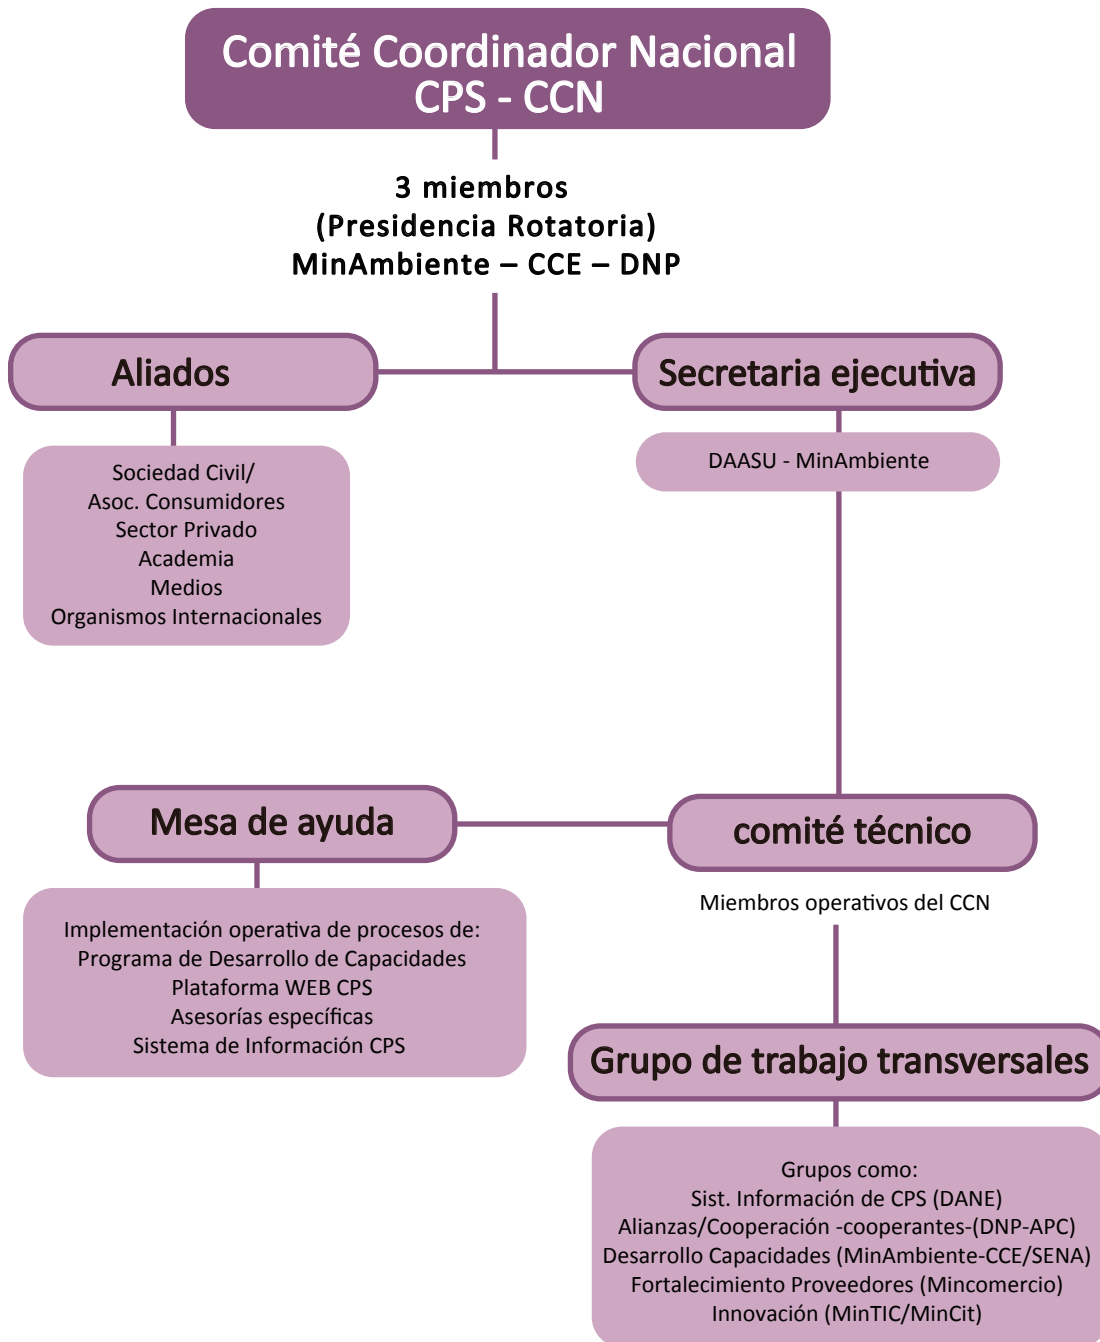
Comité Coordinador Nacional
CPS - CCN

3 miembros
(Presidencia Rotatoria)
MinAmbiente – CCE – DNP

Aliados

Sociedad Civil/
Asoc. Consumidores
Sector Privado
Academia
Medios
Organismos Internacionales

Secretaria ejecutiva

DAASU - MinAmbiente

Mesa de ayuda

Implementación operativa de procesos de:
Programa de Desarrollo de Capacidades
Plataforma WEB CPS
Asesorías específicas
Sistema de Información CPS

comité técnico

Miembros operativos del CCN

Grupo de trabajo transversales

Grupos como:
Sist. Información de CPS (DANE)
Alianzas/Cooperación -cooperantes-(DNP-APC)
Desarrollo Capacidades (MinAmbiente-CCE/SENA)
Fortalecimiento Proveedores (Mincomercio)
Innovación (MinTIC/MinCit)